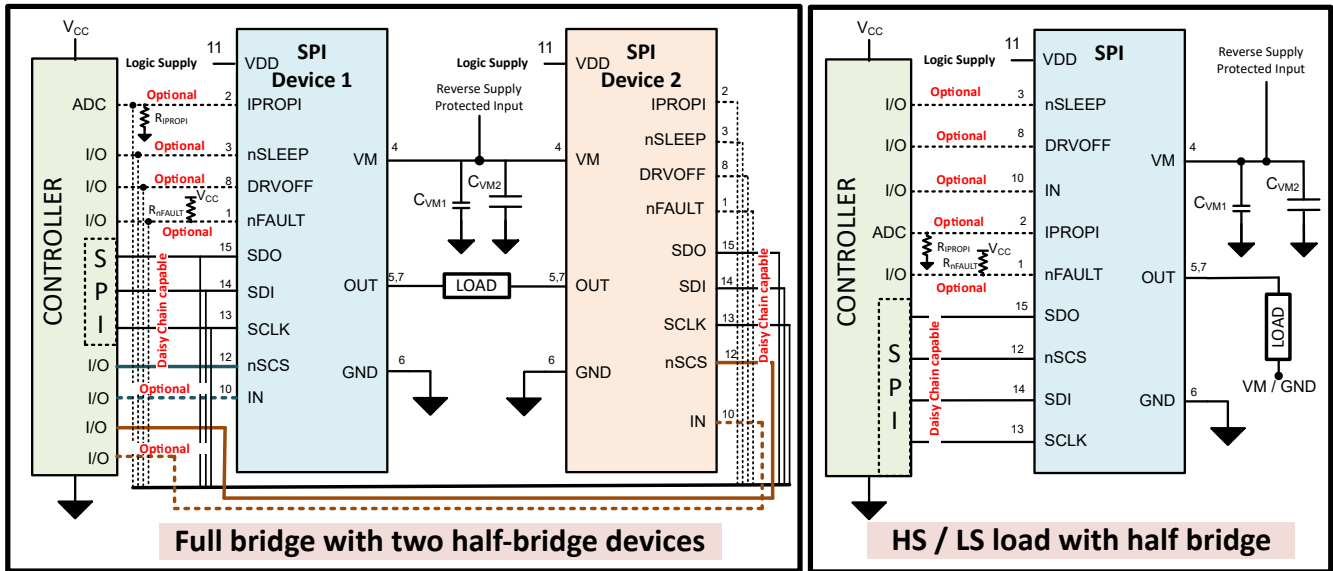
$V_{CC}$

CONTROLLER

ADC
I/O
I/O
I/O
S
P
I
I/O
I/O
I/O
I/O

Logic Supply
11
VDD
SPI
Device 1

Optional
2
IPROPI
$R_{IPROPI}$
Optional
3
nSLEEP
Optional
8
DRVOFF
$V_{CC}$
$R_{nFAULT}$
1
nFAULT
Optional
15
SDO
14
SDI
13
SCLK
12
nSCS
Optional
10
IN
Optional
Daisy Chain capable

VM
4
OUT
5,7
GND
6

Reverse Supply Protected Input
$C_{VM1}$
$C_{VM2}$
LOAD

Logic Supply
11
VDD
SPI
Device 2
2
IPROPI
3
nSLEEP
8
DRVOFF
1
nFAULT
15
SDO
14
SDI
13
SCLK
12
nSCS
10
IN
4
VM
5,7
OUT
6
GND
Daisy Chain capable

Full bridge with two half-bridge devices

$V_{CC}$

CONTROLLER

I/O
I/O
I/O
ADC
I/O
S
P
I

Logic Supply
11
VDD
SPI
Optional
3
nSLEEP
Optional
8
DRVOFF
Optional
10
IN
Optional
2
IPROPI
$R_{IPROPI}$
$V_{CC}$
$R_{nFAULT}$
1
nFAULT
Optional
15
SDO
12
nSCS
14
SDI
13
SCLK
Daisy Chain capable

Reverse Supply Protected Input
VM
4
$C_{VM1}$
$C_{VM2}$
OUT
5,7
LOAD
VM / GND
GND
6

HS / LS load with half bridge